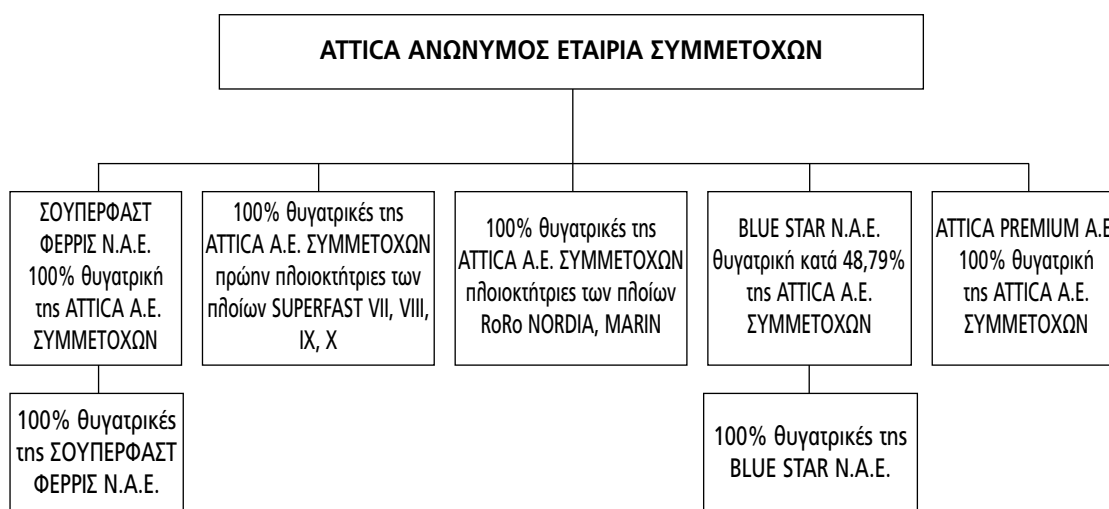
ATTICA ΑΝΩΝΥΜΟΣ ΕΤΑΙΡΙΑ ΣΥΜΜΕΤΟΧΩΝ

ΣΟΥΠΕΡΦΑΣΤ ΦΕΡΡΙΣ Ν.Α.Ε. 100% θυγατρική της ATTICA Α.Ε. ΣΥΜΜΕΤΟΧΩΝ

100% θυγατρικές της ATTICA Α.Ε. ΣΥΜΜΕΤΟΧΩΝ πρώην πλοιοκτήτριες των πλοίων SUPERFAST VII, VIII, IX, X

100% θυγατρικές της ATTICA Α.Ε. ΣΥΜΜΕΤΟΧΩΝ πλοιοκτήτριες των πλοίων RoRo NORDIA, MARIN

BLUE STAR N.A.E. θυγατρική κατά 48,79% της ATTICA Α.Ε. ΣΥΜΜΕΤΟΧΩΝ

ATTICA PREMIUM A.E 100% θυγατρική της ATTICA Α.Ε. ΣΥΜΜΕΤΟΧΩΝ

100% θυγατρικές της ΣΟΥΠΕΡΦΑΣΤ ΦΕΡΡΙΣ Ν.Α.Ε.

100% θυγατρικές της BLUE STAR N.A.E.